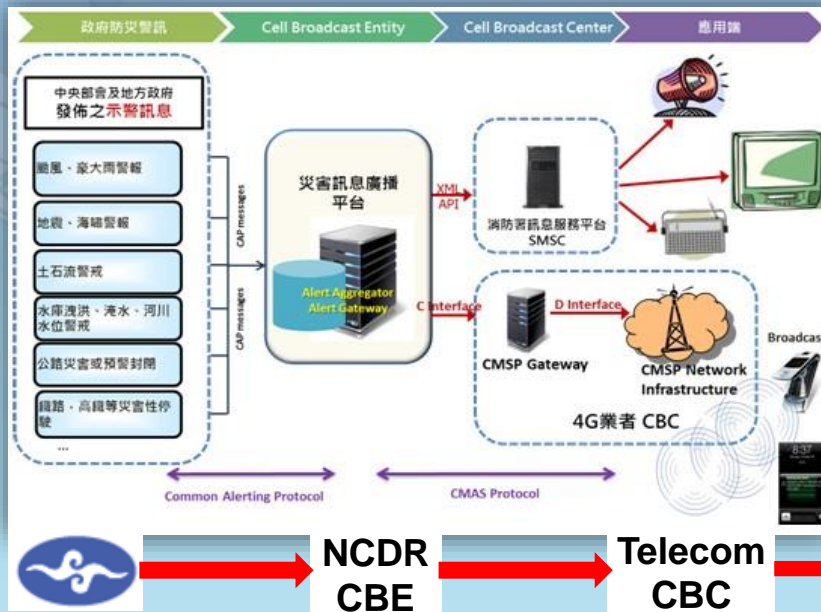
政府防災警訊 Cell Broadcast Entity Cell Broadcast Center 應用端

中央部會及地方政府 發佈之示警訊息

颱風、豪大雨警報

地震、海嘯警報

土石流警戒

水庫洩洪、淹水、河川水位警戒

公路災害或預警封閉

鐵路、高鐵等災害性停駛

...

CAP messages

CAP messages

災害訊息廣播平台

Alert Aggregator
Alert Gateway

XML API

消防署訊息服務平台 SMSC

C Interface

D Interface

CMSP Gateway

CMSP Network Infrastructure

4G業者 CBC

Broadcas

Common Alerting Protocol

CMAS Protocol

NCDR CBE

Telecom CBC